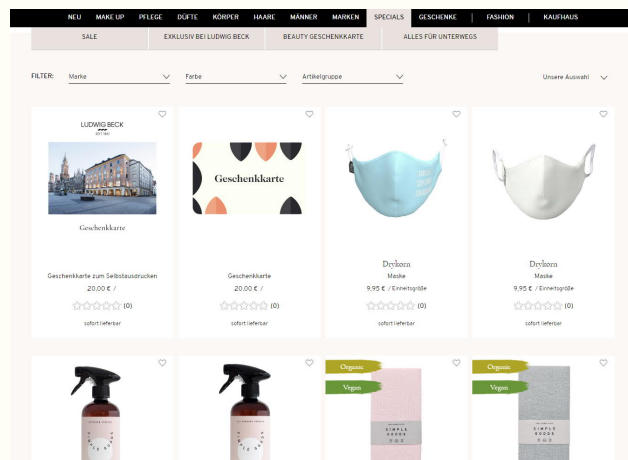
NEU MAKE UP PFLEGE DÜFTE KÖRPER HAARE MÄNNER MARKEN SPECIALS GESCHENKE | FASHION | KAUFHAUS

SALE EXKLUSIV BEI LUDWIG BECK BEAUTY GESCHENKKARTE ALLES FÜR UNTERWEGS

FILTER: Marke Farbe Artikelgruppe Unsere Auswahl

LUDWIG BECK

Geschenkkarte

Geschenkkarte zum Selbstausdrucken
20,00 € /
(0)
sofort lieferbar

Geschenkkarte

Geschenkkarte
20,00 € /
(0)
sofort lieferbar

Dykorn
Maske
9,95 € / Einheitsgröße
(0)
sofort lieferbar

Dykorn
Maske
9,95 € / Einheitsgröße
(0)
sofort lieferbar

Organic
Vegan
SIMPLE GOODS

Organic
Vegan
SIMPLE GOODS